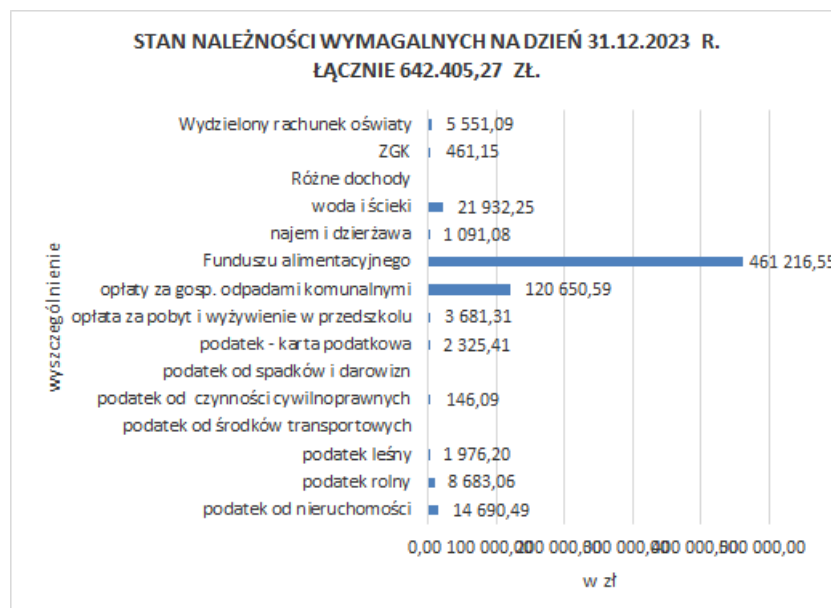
STAN NALEŻNOŚCI WYMAGALNYCH NA DZIEŃ 31.12.2023 R.
ŁĄCZNIE 642.405,27 ZŁ.

wyszczególnienie

Wydzielony rachunek oświaty 5 551,09
ZGK 461,15
Różne dochody
woda i ścieki 21 932,25
najem i dzierżawa 1 091,08
Funduszu alimentacyjnego 461 216,55
opłaty za gosp. odpadami komunalnymi 120 650,59
opłata za pobyt i wyżywienie w przedszkolu 3 681,31
podatek - karta podatkowa 2 325,41
podatek od spadków i darowizn
podatek od czynności cywilnoprawnych 146,09
podatek od środków transportowych
podatek leśny 1 976,20
podatek rolny 8 683,06
podatek od nieruchomości 14 690,49

0,00 100 000,00 200 000,00 300 000,00 400 000,00 500 000,00

w zł